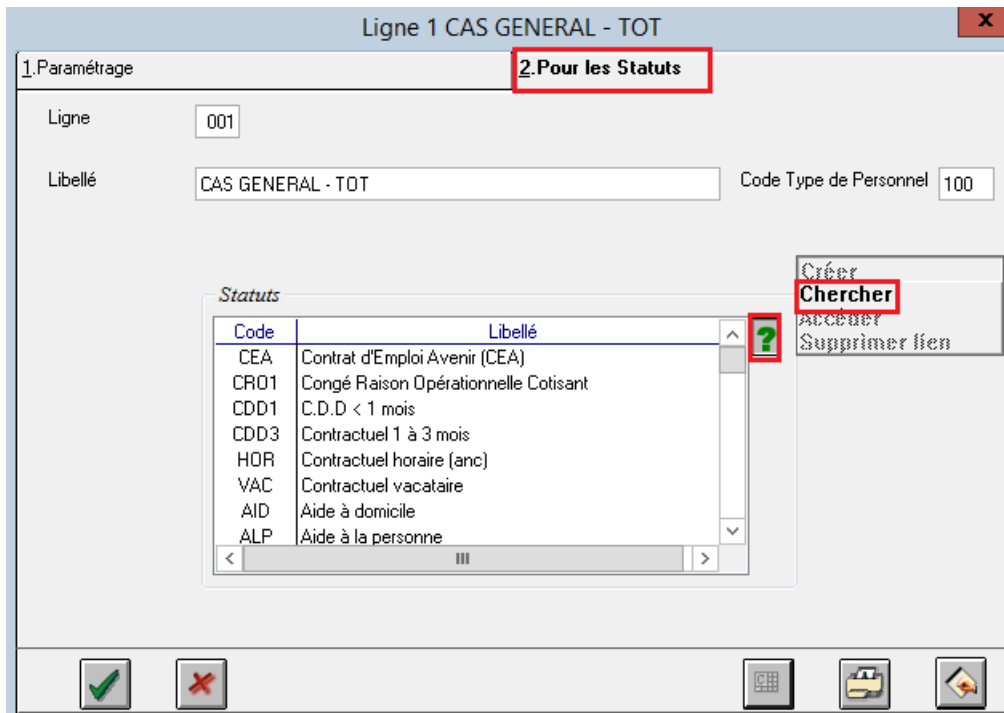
Ligne 1 CAS GENERAL - TOT

1.Paramétrage

2.Pour les Statuts

Ligne 001

Libellé CAS GENERAL - TOT

Code Type de Personnel 100

Statuts

| Code | Libellé |
|---|---|
| CEA | Contrat d'Emploi Avenir (CEA) |
| CRO1 | Congé Raison Opérationnelle Cotisant |
| CDD1 | C.D.D < 1 mois |
| CDD3 | Contractuel 1 à 3 mois |
| HOR | Contractuel horaire (anc) |
| VAC | Contractuel vacataire |
| AID | Aide à domicile |
| ALP | Aide à la personne |

?

Créer
Chercher
Accéder
Supprimer lien